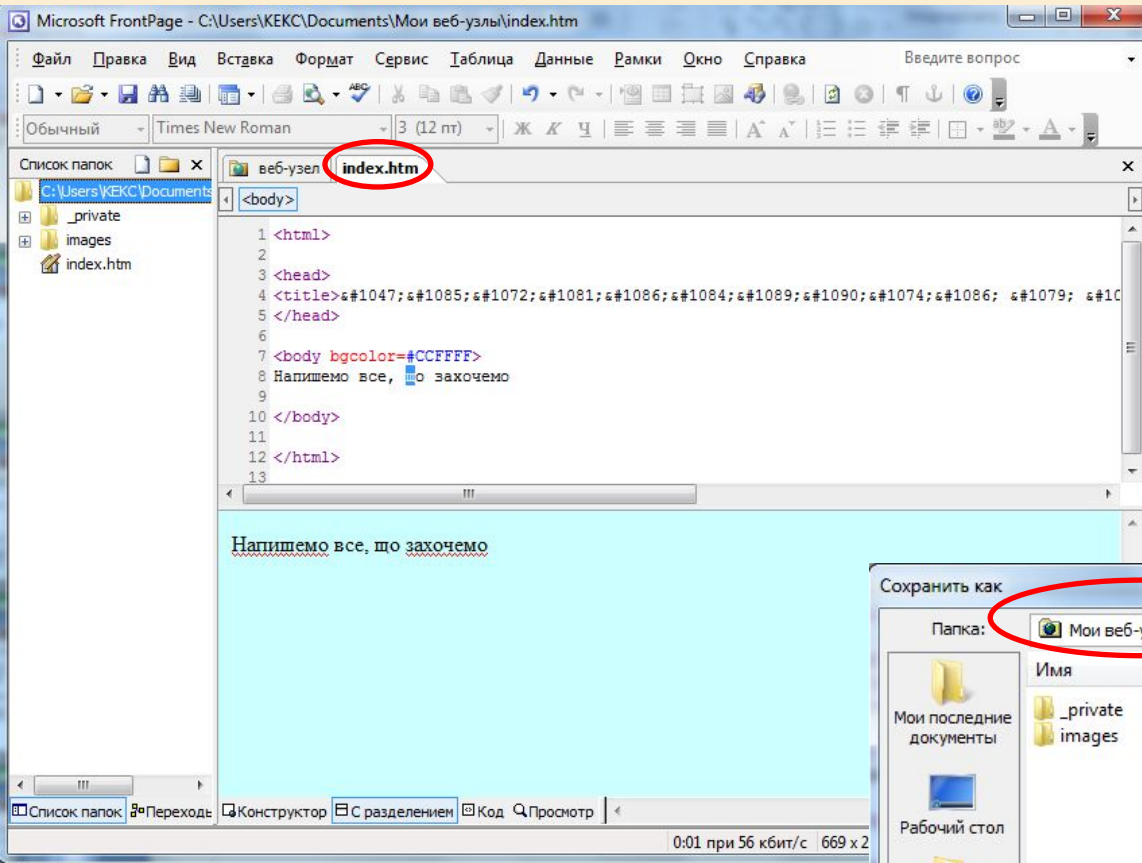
Microsoft FrontPage - C:\Users\KEKC\Documents\Мои веб-узлы\index.htm

Файл Правка Вид Вставка Формат Сервис Таблица Данные Рамки Окно Справка Введите вопрос

Обычный Times New Roman 3 (12 пт) Ж К Ч

Список папок

C:\Users\KEKC\Documents
_private
images
index.htm

веб-узел index.htm

<body>

1 <html>
2
3 <head>
4 <title>&#1047;&#1085;&#1072;&#1081;&#1086;&#1084;&#1089;&#1090;&#1074;&#1086; &#1079; &#10
5 </head>
6
7 <body bgcolor=#CCFFFF>
8 Напишемо все, що захочемо
9
10 </body>
11
12 </html>
13

Напишемо все, що захочемо

Сохранить как
Папка: Мои веб-
Имя
_private
images
Мои последние документы
Рабочий стол

Список папок Переходы Конструктор С разделением Код Просмотр

0:01 при 56 кбит/с 669 x 2